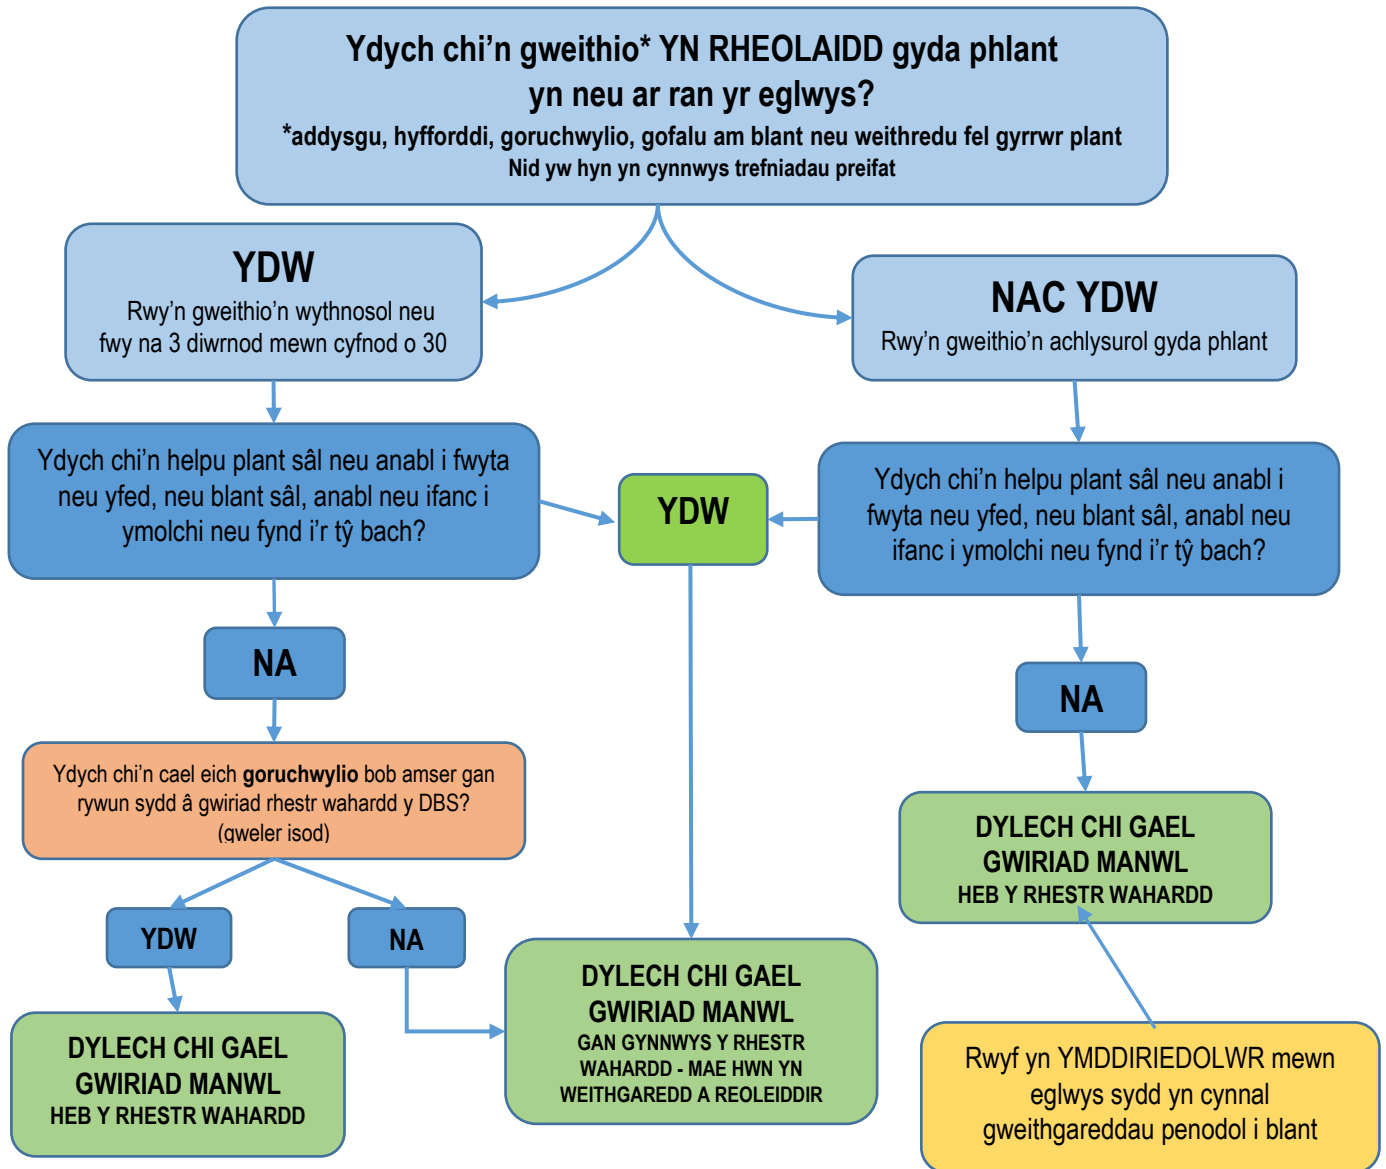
Ydych chi'n gweithio* YN RHEOLAIDD gyda phlant yn neu ar ran yr eglwys?
*addysgu, hyfforddi, goruchwylio, gofalu am blant neu weithredu fel gyrrwr plant
Nid yw hyn yn cynnwys trefniadau preifat

YDW
Rwy'n gweithio'n wythnosol neu fwy na 3 diwrnod mewn cyfnod o 30

NAC YDW
Rwy'n gweithio'n achlysurol gyda phlant

Ydych chi'n helpu plant sâl neu anabl i fwyta neu yfed, neu blant sâl, anabl neu ifanc i ymolchi neu fynd i'r tŷ bach?

YDW

Ydych chi'n helpu plant sâl neu anabl i fwyta neu yfed, neu blant sâl, anabl neu ifanc i ymolchi neu fynd i'r tŷ bach?

NA

NA

Ydych chi'n cael eich **goruchwylio** bob amser gan rywun sydd â gwiriad rhestr wahardd y DBS? (gweler isod)

DYLECH CHI GAEL GWIRIAD MANWL
HEB Y RHESTR WAHARDD

YDW

NA

DYLECH CHI GAEL GWIRIAD MANWL
GAN GYNNWYS Y RHESTR WAHARDD - MAE HWN YN WEITHGAREDD A REOLEIDDIR

DYLECH CHI GAEL GWIRIAD MANWL
HEB Y RHESTR WAHARDD

Rwyf yn YMDDIRIEDOLWR mewn eglwys sydd yn cynnal gweithgareddau penodol i blant